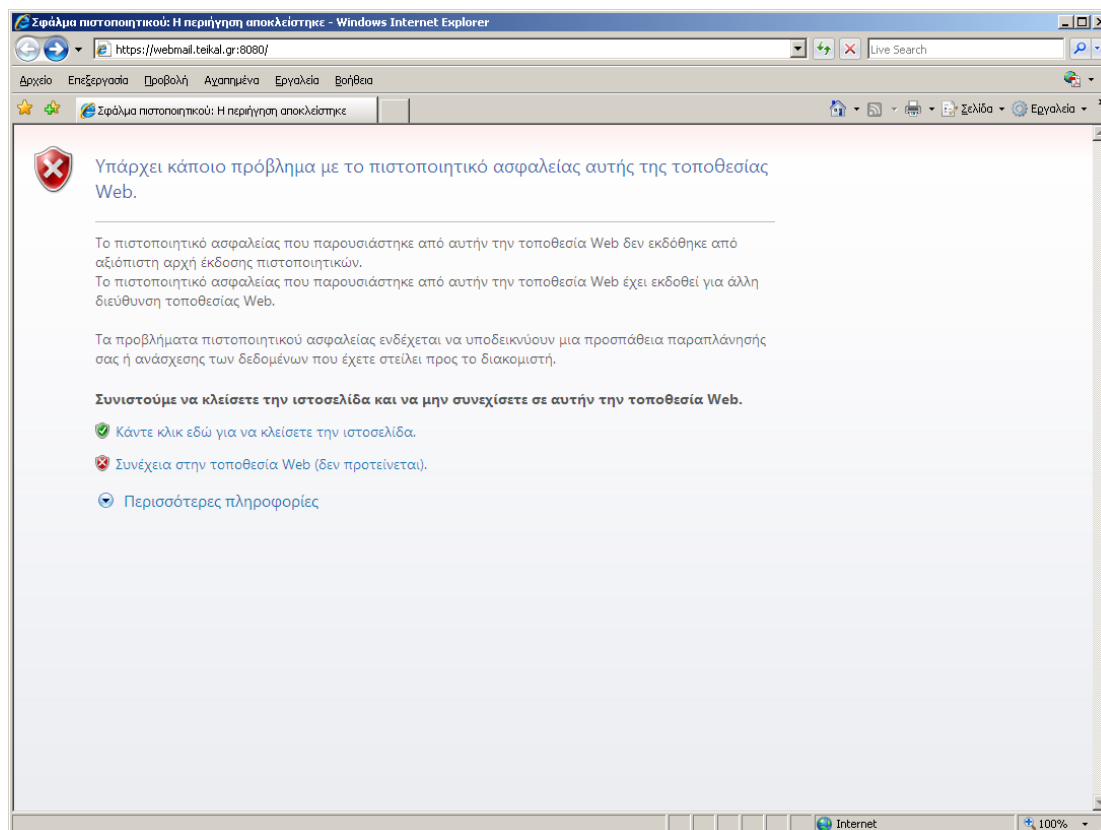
Σφάλμα πιστοποιητικού: Η περιήγηση αποκλείστηκε - Windows Internet Explorer

https://webmail.teikal.gr:8080/

Live Search

Αρχείο Επεξεργασία Προβολή Αγαπημένα Εργαλεία Βοήθεια

Σφάλμα πιστοποιητικού: Η περιήγηση αποκλείστηκε

Σελίδα Εργαλεία

Υπάρχει κάποιο πρόβλημα με το πιστοποιητικό ασφαλείας αυτής της τοποθεσίας Web.

Το πιστοποιητικό ασφαλείας που παρουσιάστηκε από αυτήν την τοποθεσία Web δεν εκδόθηκε από αξιόπιστη αρχή έκδοσης πιστοποιητικών.
Το πιστοποιητικό ασφαλείας που παρουσιάστηκε από αυτήν την τοποθεσία Web έχει εκδοθεί για άλλη διεύθυνση τοποθεσίας Web.

Τα προβλήματα πιστοποιητικού ασφαλείας ενδέχεται να υποδεικνύουν μια προσπάθεια παραπλάνησής σας ή ανάσχεσης των δεδομένων που έχετε στείλει προς το διακομιστή.

Συνιστούμε να κλείσετε την ιστοσελίδα και να μην συνεχίσετε σε αυτήν την τοποθεσία Web.

Κάντε κλικ εδώ για να κλείσετε την ιστοσελίδα.

Συνέχεια στην τοποθεσία Web (δεν προτείνεται).

Περισσότερες πληροφορίες

Internet

100%